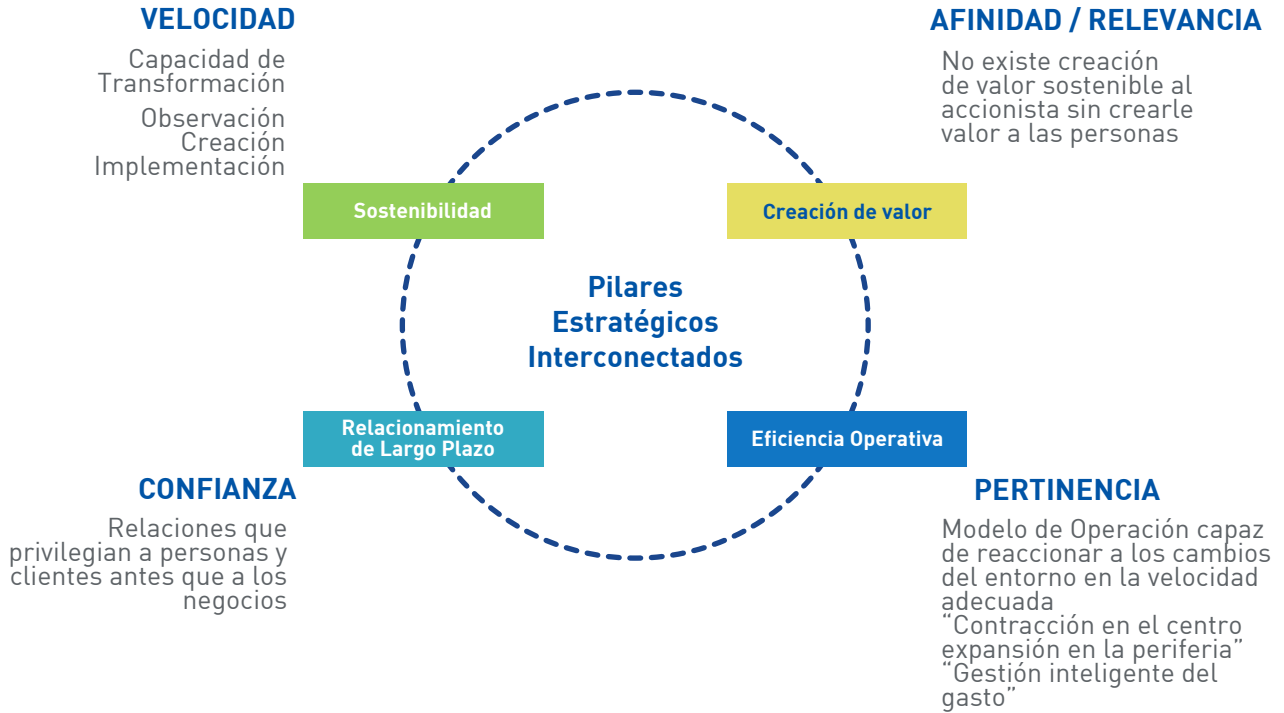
VELOCIDAD

Capacidad de Transformación

Observación
Creación
Implementación

AFINIDAD / RELEVANCIA

No existe creación de valor sostenible al accionista sin crearle valor a las personas

Sostenibilidad

Creación de valor

Pilares
Estratégicos
Interconectados

Relacionamiento de Largo Plazo

Eficiencia Operativa

CONFIANZA

Relaciones que privilegian a personas y clientes antes que a los negocios

PERTINENCIA

Modelo de Operación capaz de reaccionar a los cambios del entorno en la velocidad adecuada
“Contracción en el centro expansión en la periferia”
“Gestión inteligente del gasto”